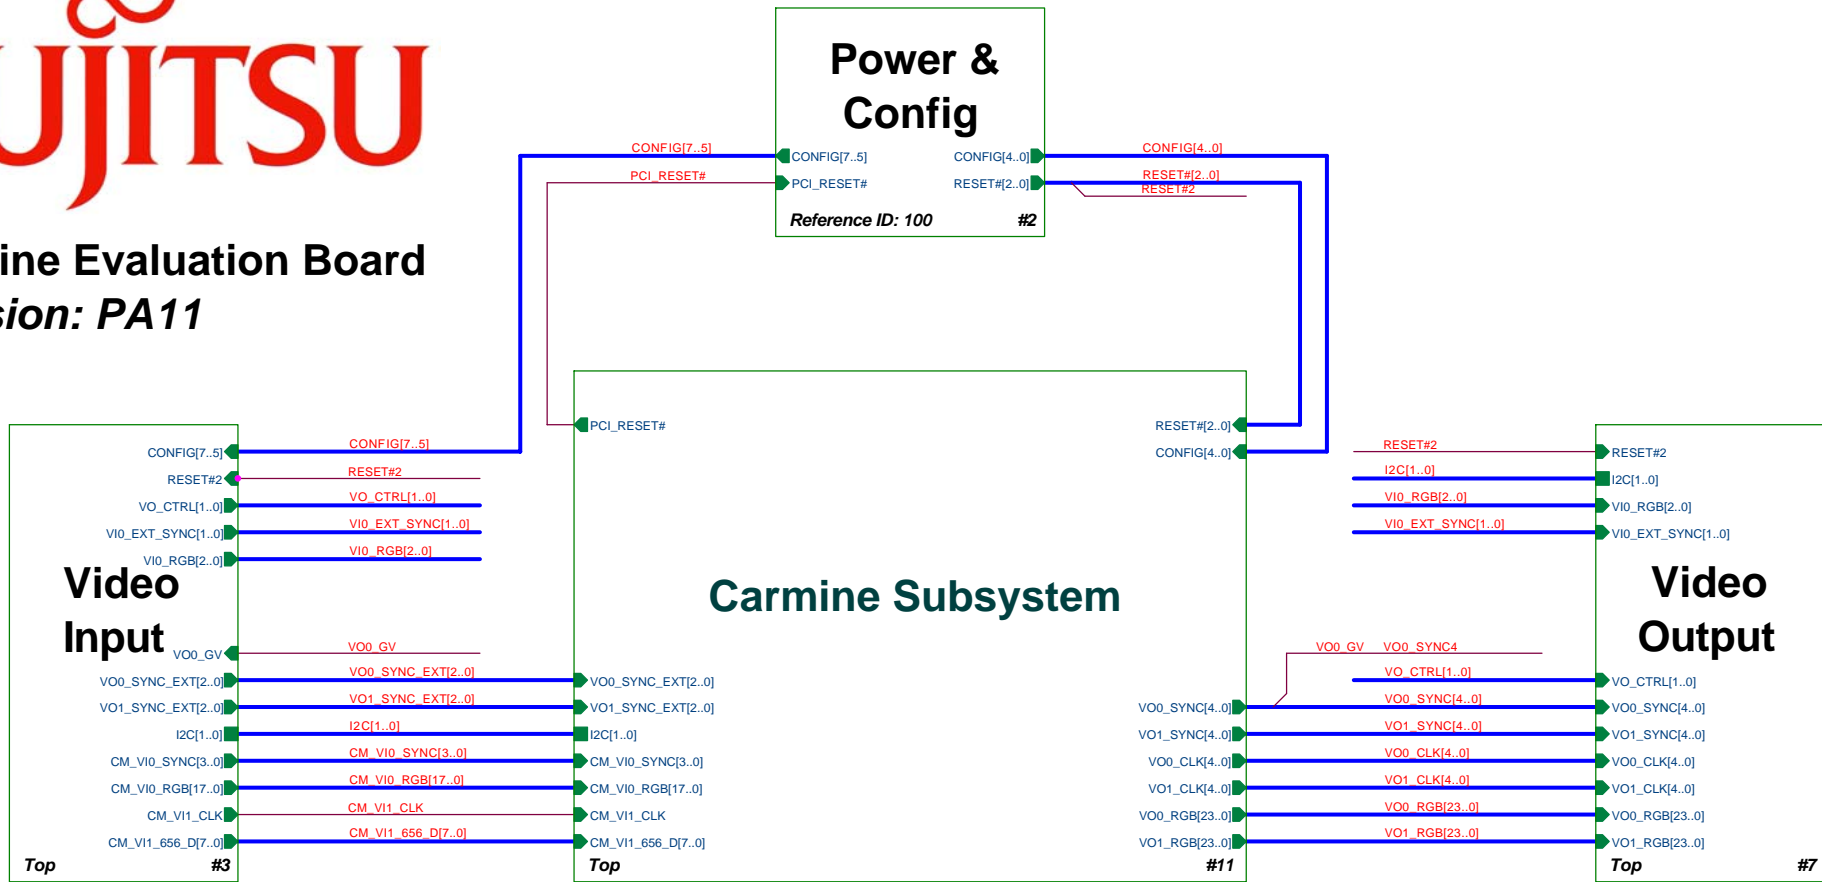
UJITSU

ine Evaluation Board
sion: PA11

Power &
Config

CONFIG[7..5]
PCI_RESET#
CONFIG[7..5]
PCI_RESET#
CONFIG[4..0]
RESET#[2..0]
CONFIG[4..0]
RESET#[2..0]
RESET#2
Reference ID: 100
#2

CONFIG[7..5]
RESET#2
VO_CTRL[1..0]
VI0_EXT_SYNC[1..0]
VI0_RGB[2..0]
CONFIG[7..5]
RESET#2
VO_CTRL[1..0]
VI0_EXT_SYNC[1..0]
VI0_RGB[2..0]

Video
Input

VO0_GV
VO0_SYNC_EXT[2..0]
VO1_SYNC_EXT[2..0]
I2C[1..0]
CM_VI0_SYNC[3..0]
CM_VI0_RGB[17..0]
CM_VI1_CLK
CM_VI1_656_D[7..0]
VO0_GV
VO0_SYNC_EXT[2..0]
VO1_SYNC_EXT[2..0]
I2C[1..0]
CM_VI0_SYNC[3..0]
CM_VI0_RGB[17..0]
CM_VI1_CLK
CM_VI1_656_D[7..0]
Top
#3

PCI_RESET#
RESET#[2..0]
CONFIG[4..0]

Carmine Subsystem

VO0_SYNC_EXT[2..0]
VO1_SYNC_EXT[2..0]
I2C[1..0]
CM_VI0_SYNC[3..0]
CM_VI0_RGB[17..0]
CM_VI1_CLK
CM_VI1_656_D[7..0]
VO0_SYNC[4..0]
VO1_SYNC[4..0]
VO0_CLK[4..0]
VO1_CLK[4..0]
VO0_RGB[23..0]
VO1_RGB[23..0]
Top
#11

RESET#2
I2C[1..0]
VI0_RGB[2..0]
VI0_EXT_SYNC[1..0]
VO0_GV
VO0_SYNC4
VO_CTRL[1..0]
VO0_SYNC[4..0]
VO1_SYNC[4..0]
VO0_CLK[4..0]
VO1_CLK[4..0]
VO0_RGB[23..0]
VO1_RGB[23..0]

RESET#2
I2C[1..0]
VI0_RGB[2..0]
VI0_EXT_SYNC[1..0]

Video
Output

VO_CTRL[1..0]
VO0_SYNC[4..0]
VO1_SYNC[4..0]
VO0_CLK[4..0]
VO1_CLK[4..0]
VO0_RGB[23..0]
VO1_RGB[23..0]
Top
#7